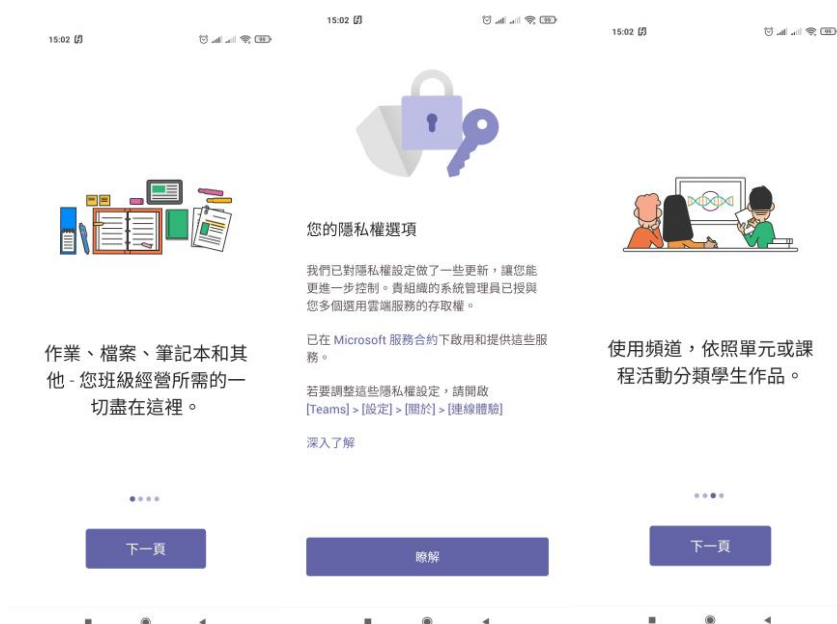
15:02

作業、檔案、筆記本和其他 - 您班級經營所需的一切盡在這裡。

下一頁

15:02

您的隱私權選項

我們已對隱私權設定做了一些更新，讓您能更進一步控制。貴組織的系統管理員已授與您多個選用雲端服務的存取權。

已在 Microsoft 服務合約下啟用和提供這些服務。

若要調整這些隱私權設定，請開啟 [Teams] > [設定] > [關於] > [連線體驗]

深入了解

瞭解

15:02

使用頻道，依照單元或課程活動分類學生作品。

下一頁